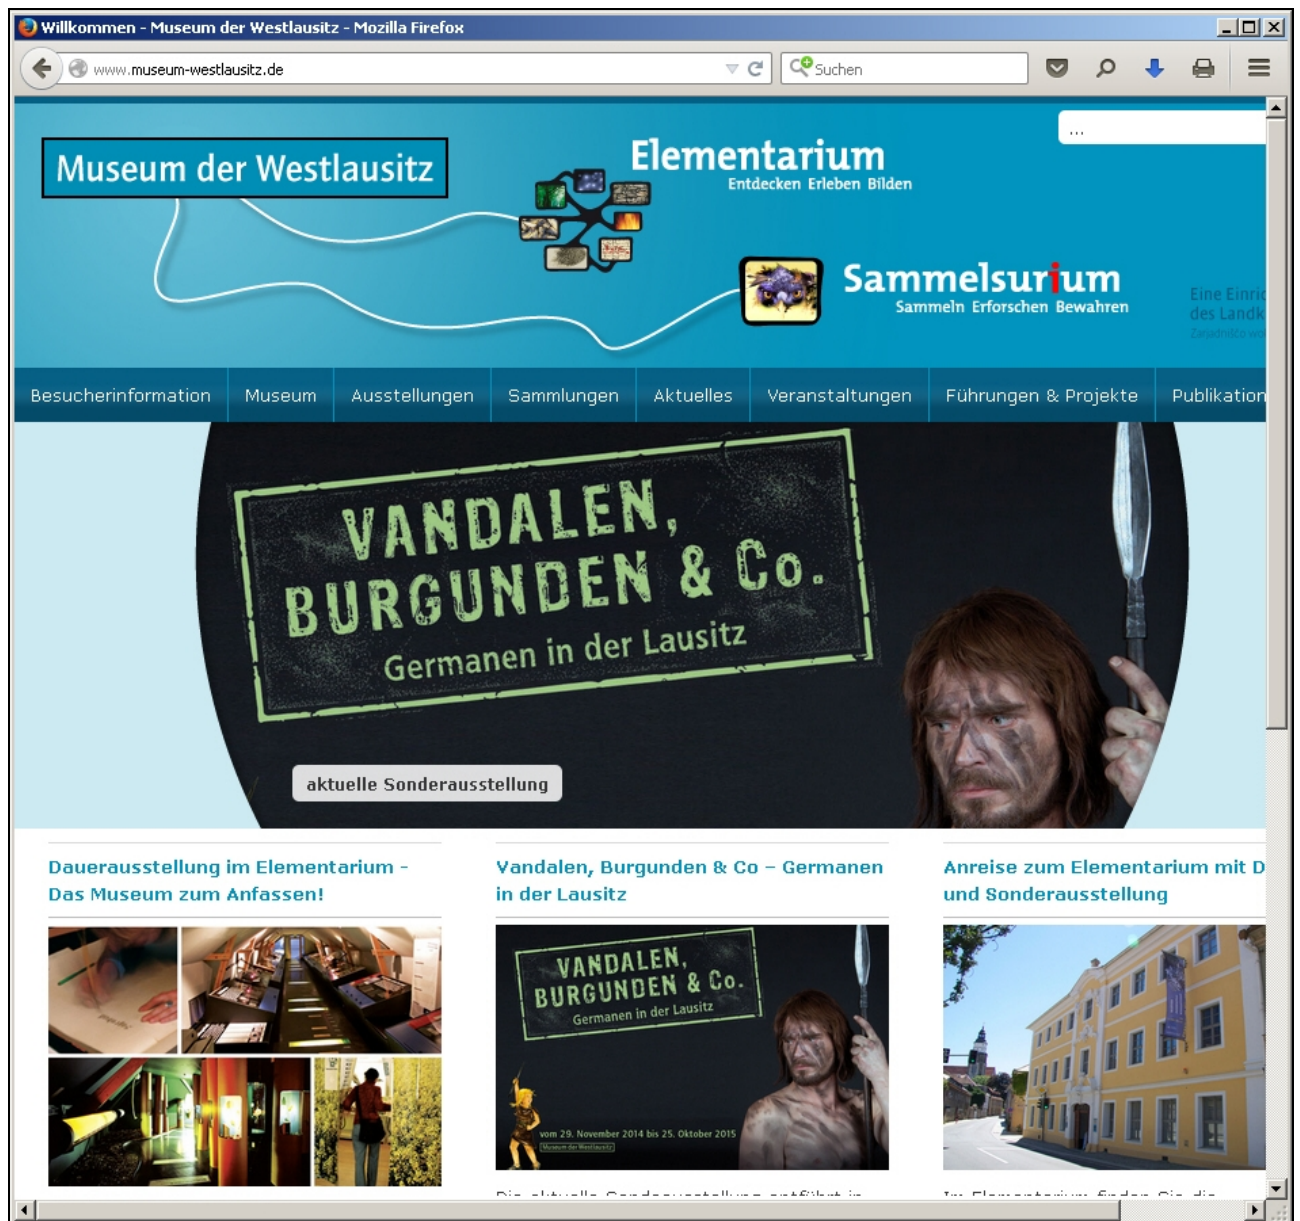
Willkommen - Museum der Westlausitz - Mozilla Firefox

www.museum-westlausitz.de

Suchen

...

Museum der Westlausitz

Elementarium
Entdecken Erleben Bilden

Sammelsurium
Sammeln Erforschen Bewahren

Eine Einric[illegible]
des Landk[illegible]

Besucherinformation | Museum | Ausstellungen | Sammlungen | Aktuelles | Veranstaltungen | Führungen & Projekte | Publikation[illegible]

VANDALEN, BURGUNDEN & Co.
Germanen in der Lausitz

aktuelle Sonderausstellung

Dauerausstellung im Elementarium - Das Museum zum Anfassen!

Vandalen, Burgunden & Co – Germanen in der Lausitz

VANDALEN, BURGUNDEN & Co.
Germanen in der Lausitz
vom 29. November 2014 bis 25. Oktober 2015

Anreise zum Elementarium mit D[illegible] und Sonderausstellung

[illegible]